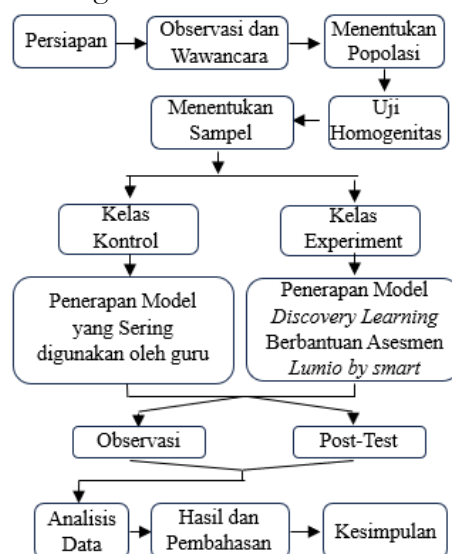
Persiapan

Observasi dan Wawancara

Menentukan Popolasi

Uji Homogenitas

Menentukan Sampel

Kelas Kontrol

Kelas Experiment

Penerapan Model yang Sering digunakan oleh guru

Penerapan Model *Discovery Learning* Berbantuan Asesmen *Lumio by smart*

Observasi

Post-Test

Analisis Data

Hasil dan Pembahasan

Kesimpulan